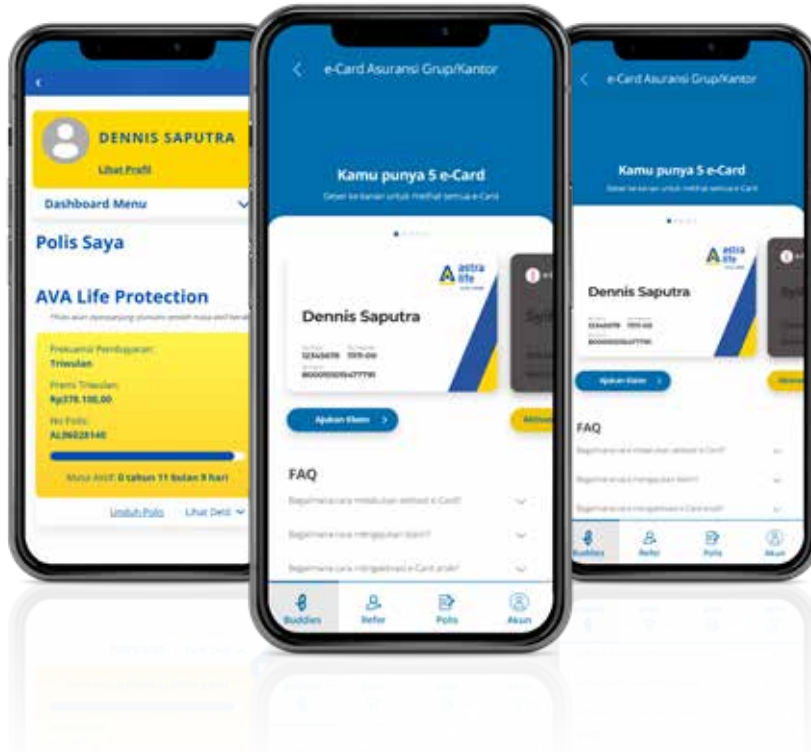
DENNIS SAPUTRA

Lihat Profil

Dashboard Menu

Polis Saya

AVA Life Protection

Frekuensi Pembayaran:
Triwulan

Premi Triwulan:
Rp378.100,00

No Polis:
AL06028140

Masa Aktif: 0 tahun 11 bulan 9 hari

Unduh Polis

Lihat Detil

e-Card Asuransi Grup/Kantor

Kamu punya 5 e-Card

Geser ke kanan untuk melihat semua e-Card

astra life

Dennis Saputra

12345678 1111-00

8000010010477791

Ajukan Klaim

Aktivasi

FAQ

Bagaimana cara melakukan aktivasi e-Card?

Bagaimana cara mengajukan klaim?

Bagaimana cara mengaktivasi e-Card anak?

Buddies

Refer

Polis

Akun

e-Card Asuransi Grup/Kantor

Kamu punya 5 e-Card

Geser ke kanan untuk melihat semua e-Card

astra life

Dennis Saputra

12345678 1111-00

8000010010477791

Ajukan Klaim

FAQ

Bagaimana cara melakukan aktivasi e-Card?

Bagaimana cara mengajukan klaim?

Bagaimana cara mengaktivasi e-Card anak?

Buddies

Refer

Polis

Akun